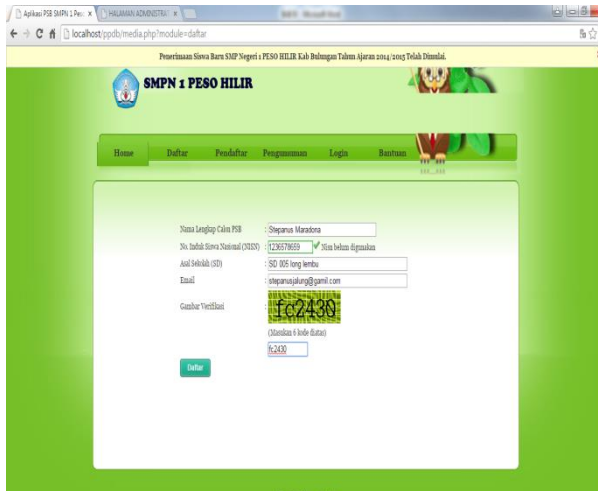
Aplikasi PSB SMPN 1 Pes ×
HALAMAN ADMINISTRA ×

localhost/ppdb/media.php?module=daftar

Penerimaan Siswa Baru SMP Negeri 1 PESO HILIR Kab Bulungan Tahun Ajaran 2014/2015 Telah Dimulai.

SMPN 1 PESO HILIR

Home
Daftar
Pendaftar
Pengumuman
Login
Bantuan

Nama Lengkap Calon PSB : Stepanus Maradona
No. Induk Siswa Nasional (NISN) : 1236578659 Nisn belum digunakan
Asal Sekolah (SD) : SD 005 long lembu
Email : stepanusjalung@gamil.com
Gambar Verifikasi : fc2430
(Masukan 6 kode diatas)
fc2430

Daftar